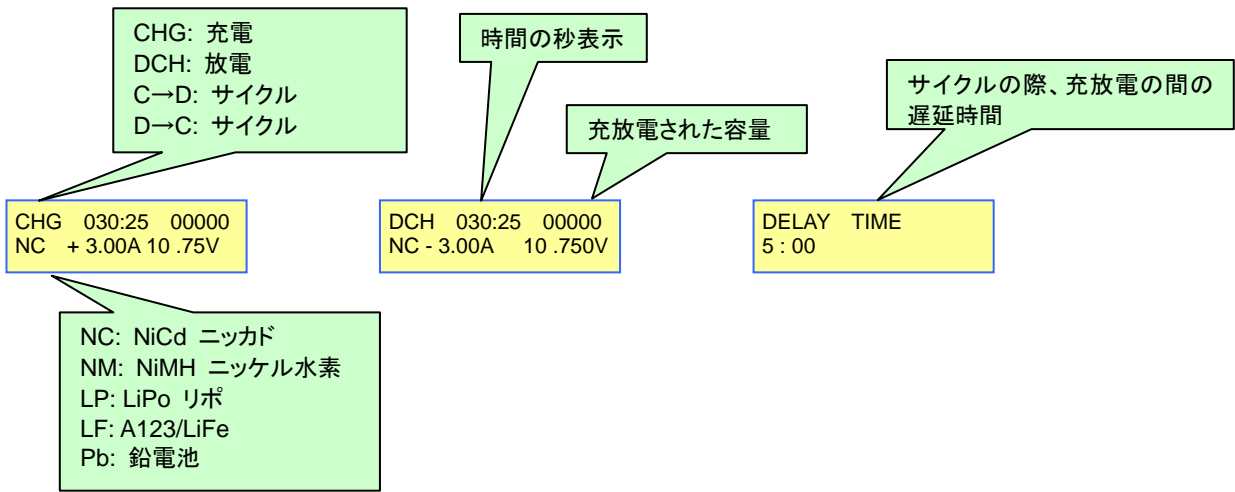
CHG: 充電
DCH: 放電
C→D: サイクル
D→C: サイクル

CHG 030:25 00000
NC + 3.00A 10 .75V

NC: NiCd ニッカド
NM: NiMH ニッケル水素
LP: LiPo リポ
LF: A123/LiFe
Pb: 鉛電池

時間の秒表示

充放電された容量

DCH 030:25 00000
NC - 3.00A 10 .750V

サイクルの際、充放電の間の遅延時間

DELAY TIME
5 : 00